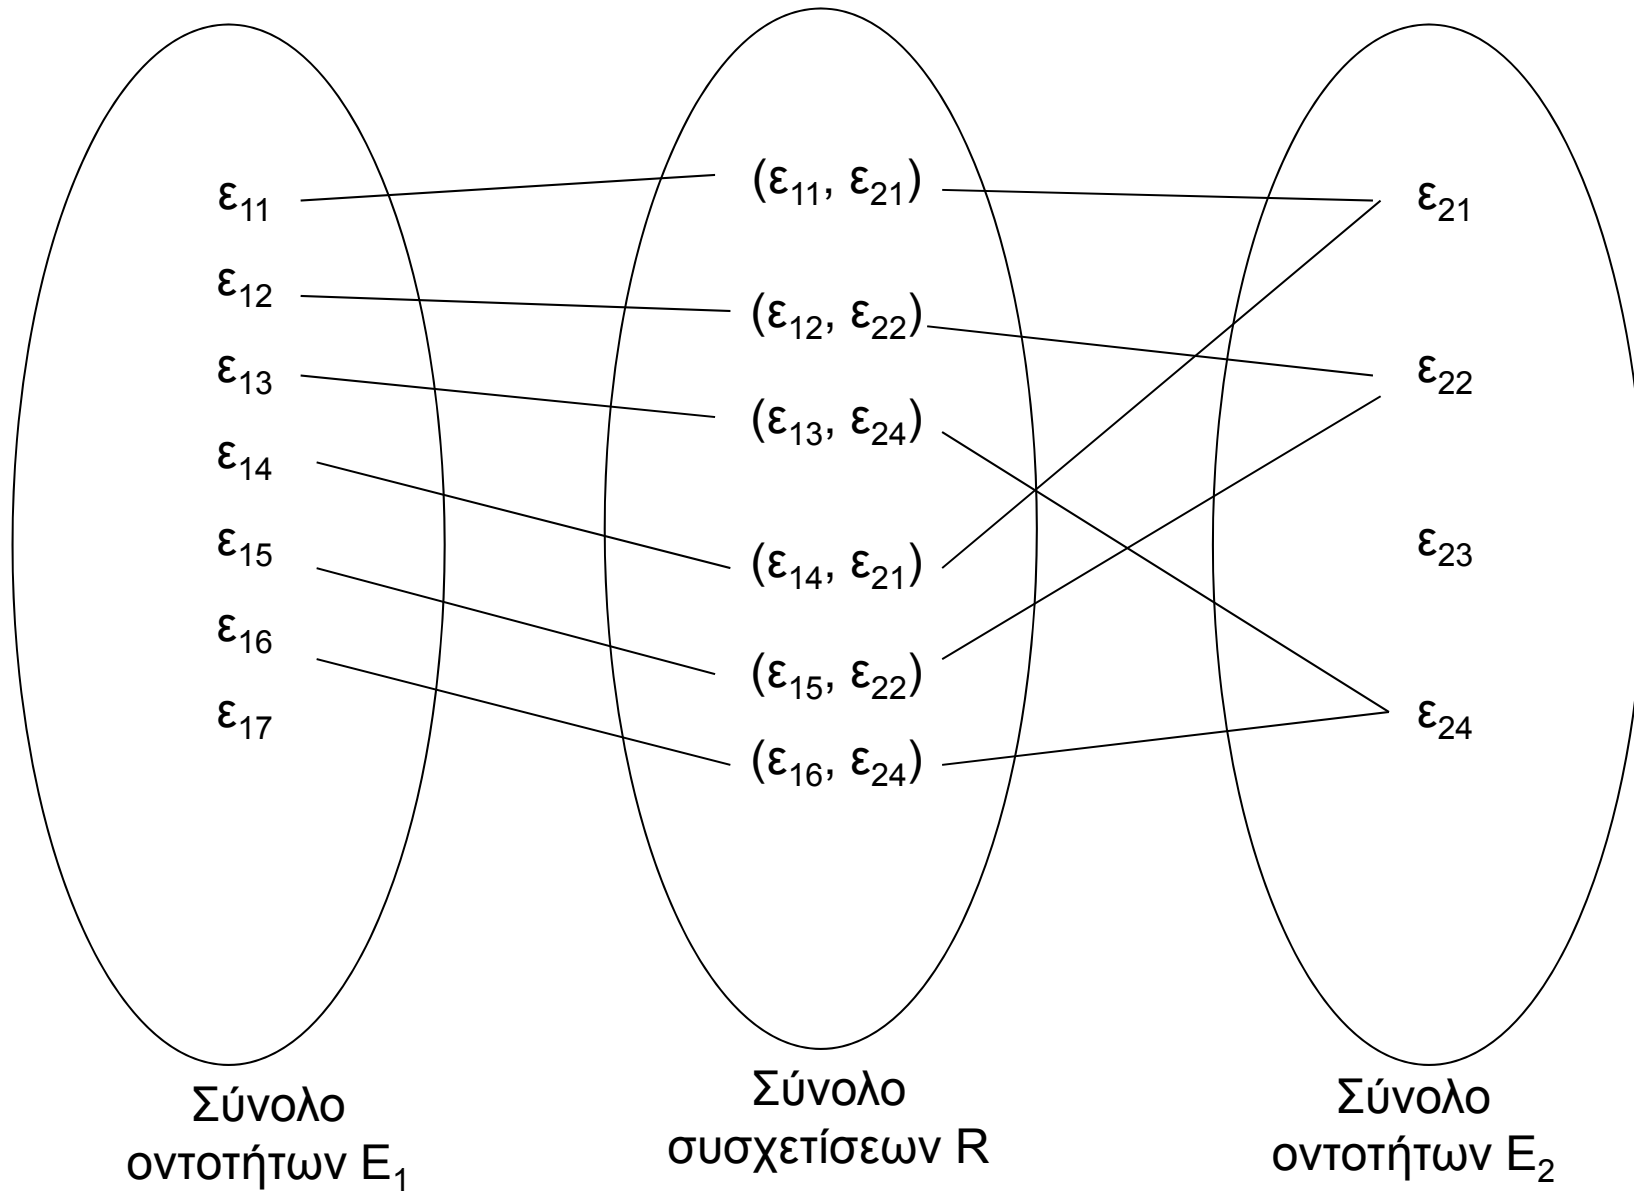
$\varepsilon_{11}$
$\varepsilon_{12}$
$\varepsilon_{13}$
$\varepsilon_{14}$
$\varepsilon_{15}$
$\varepsilon_{16}$
$\varepsilon_{17}$

$(\varepsilon_{11}, \varepsilon_{21})$
$(\varepsilon_{12}, \varepsilon_{22})$
$(\varepsilon_{13}, \varepsilon_{24})$
$(\varepsilon_{14}, \varepsilon_{21})$
$(\varepsilon_{15}, \varepsilon_{22})$
$(\varepsilon_{16}, \varepsilon_{24})$

$\varepsilon_{21}$
$\varepsilon_{22}$
$\varepsilon_{23}$
$\varepsilon_{24}$

Σύνολο οντοτήτων $E_1$

Σύνολο συσχετίσεων R

Σύνολο οντοτήτων $E_2$